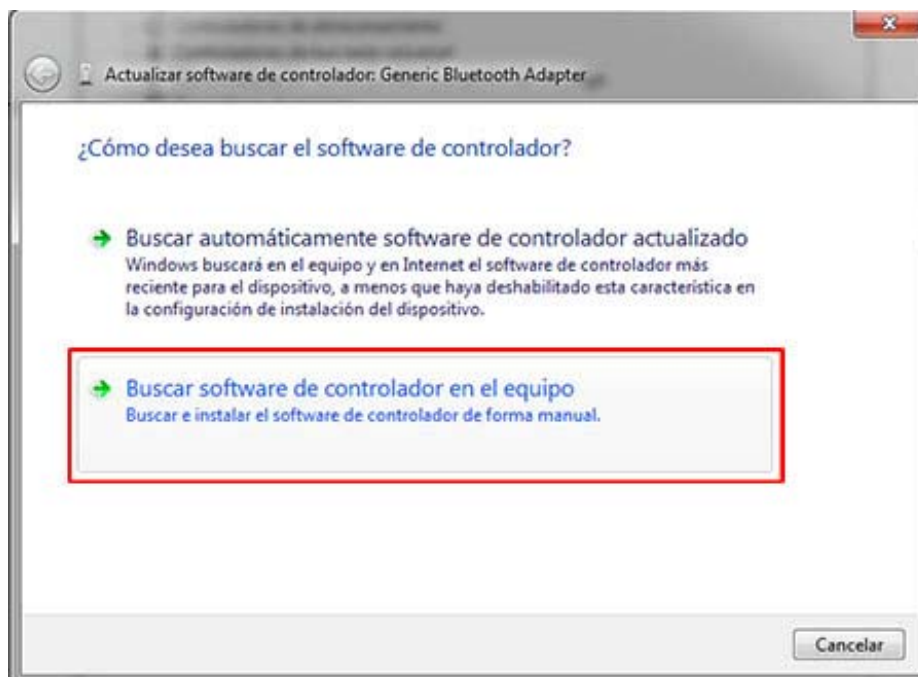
Actualizar software de controlador: Generic Bluetooth Adapter

¿Cómo desea buscar el software de controlador?

Buscar automáticamente software de controlador actualizado
Windows buscará en el equipo y en Internet el software de controlador más reciente para el dispositivo, a menos que haya deshabilitado esta característica en la configuración de instalación del dispositivo.

Buscar software de controlador en el equipo
Buscar e instalar el software de controlador de forma manual.

Cancelar